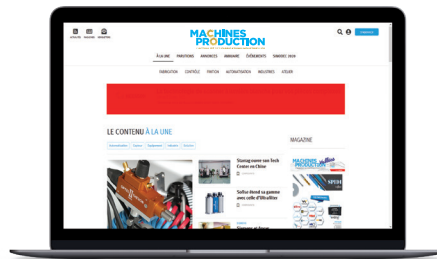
MACHINES PRODUCTION

À LA UNE　PARUTIONS　ANNONCES　ANNUAIRE　ÉVÉNEMENTS　SIMODEC 2020

FABRICATION　CONTRÔLE　FINITION　AUTOMATISATION　INDUSTRIES　ATELIER

LE CONTENU À LA UNE

MAGAZINE

Stanag ouvre son Tech Center en Chine

Soltic étend sa gamme avec d'Ultrafiltre

MACHINES PRODUCTION

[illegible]